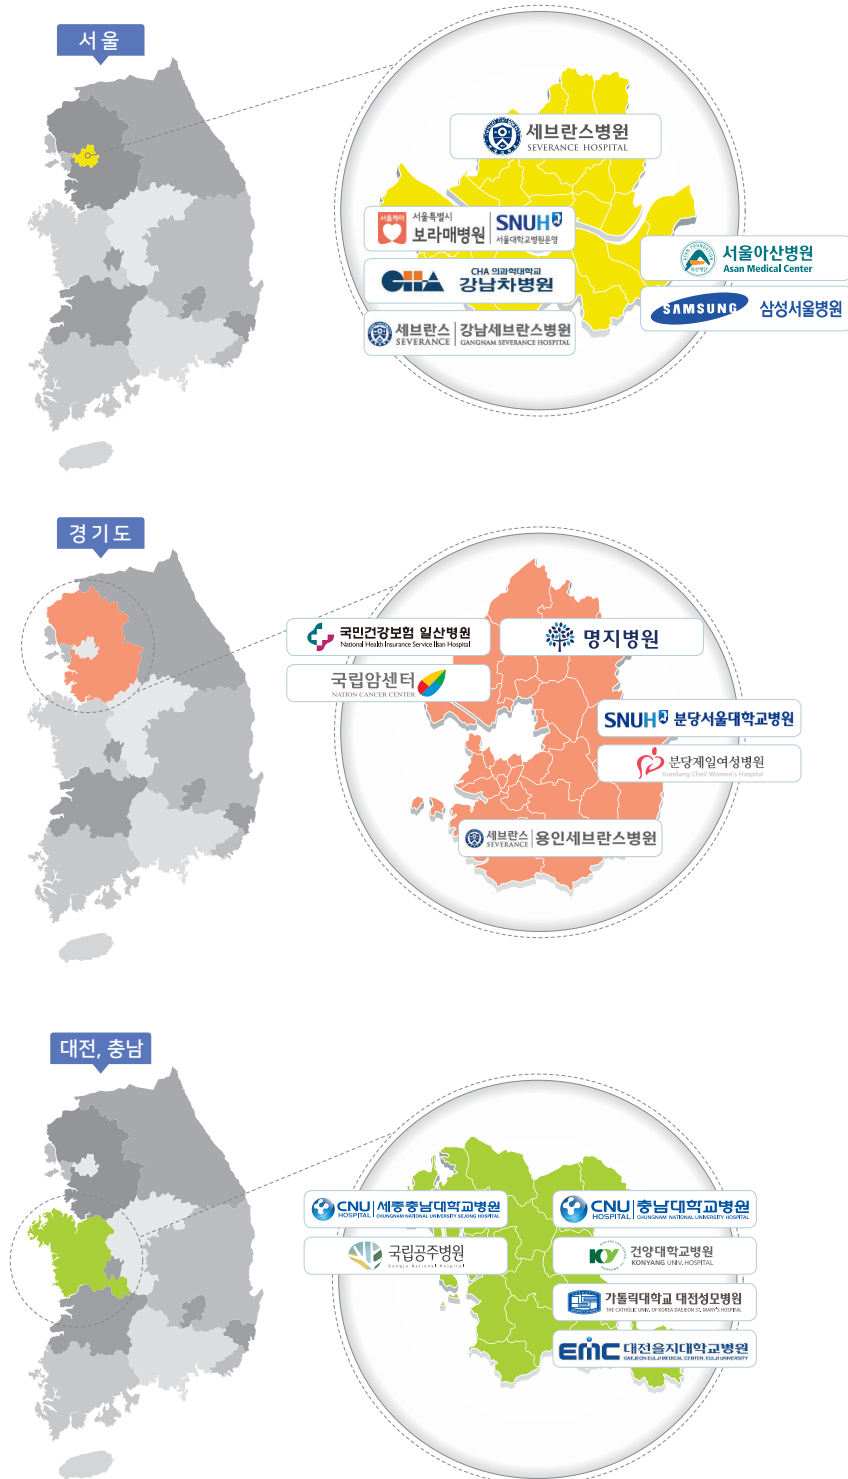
서울

세브란스병원
SEVERANCE HOSPITAL

서울케어 서울특별시 보라매병원
SNUH 서울대학교병원운영

CHA 의과학대학교 강남차병원

세브란스 SEVERANCE 강남세브란스병원 GANGNAM SEVERANCE HOSPITAL

서울아산병원 Asan Medical Center

SAMSUNG 삼성서울병원

경기도

국민건강보험 일산병원 National Health Insurance Service Ilsan Hospital

명지병원

국립암센터 NATION CANCER CENTER

SNUH 분당서울대학교병원

분당제일여성병원 Bundang Cheil Women's Hospital

세브란스 SEVERANCE 용인세브란스병원

대전, 충남

CNU HOSPITAL 세종충남대학교병원 CHUNGNAM NATIONAL UNIVERSITY SEJONG HOSPITAL

CNU HOSPITAL 충남대학교병원 CHUNGNAM NATIONAL UNIVERSITY HOSPITAL

국립공주병원 Gongju National Hospital

KY 건양대학교병원 KONYANG UNIV. HOSPITAL

가톨릭대학교 대전성모병원 THE CATHOLIC UNIV. OF KOREA DAEJEON ST. MARY'S HOSPITAL

EMC 대전을지대학교병원 DAEJEON EULJI MEDICAL CENTER, EULJI UNIVERSITY